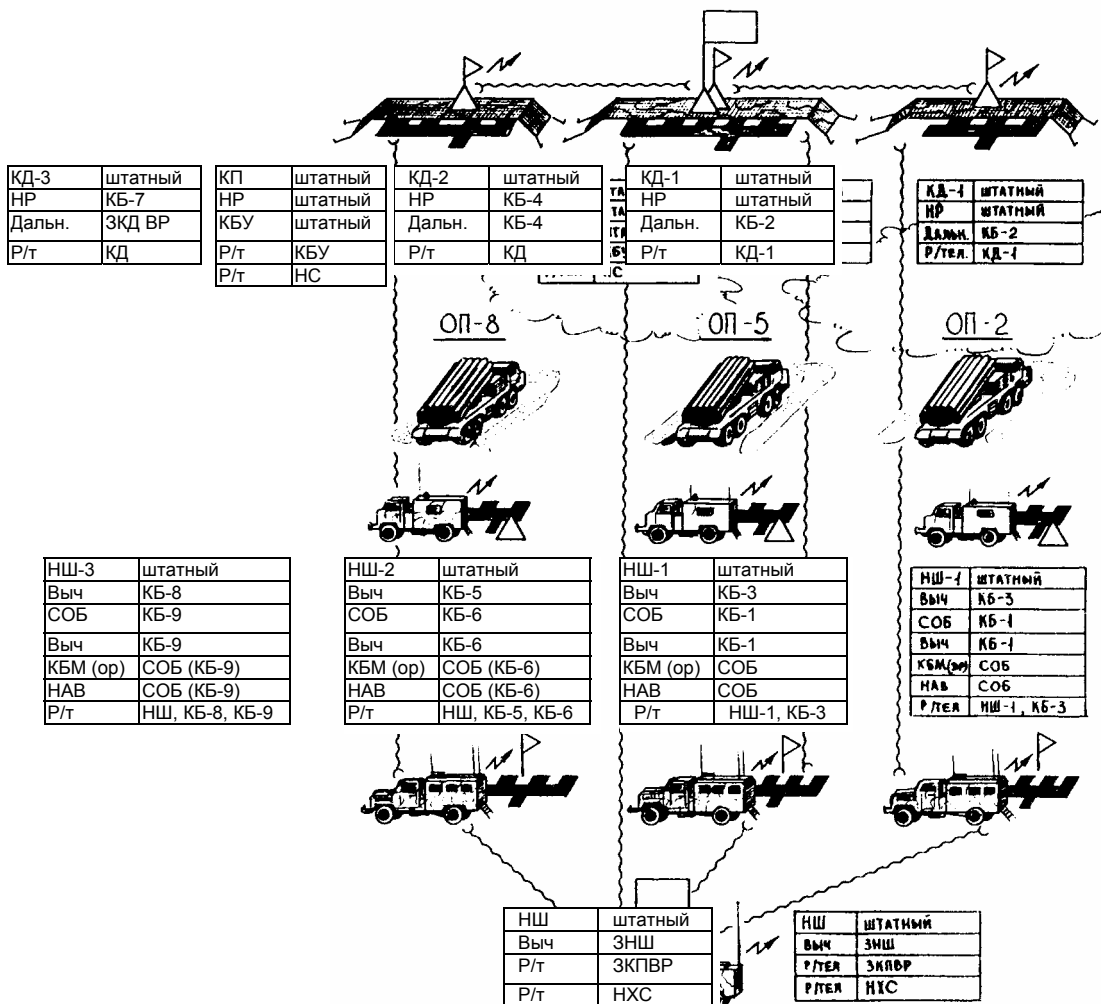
| КД-3 | штатный |
|---|---|
| НР | КБ-7 |
| Дальн. | ЗКД ВР |
| Р/т | КД |

| КП | штатный |
|---|---|
| НР | штатный |
| КБУ | штатный |
| Р/т | КБУ |
| Р/т | НС |

| КД-2 | штатный |
|---|---|
| НР | КБ-4 |
| Дальн. | КБ-4 |
| Р/т | КД |

| КД-1 | штатный |
|---|---|
| НР | штатный |
| Дальн. | КБ-2 |
| Р/т | КД-1 |

| КД-1 | штатный |
|---|---|
| НР | штатный |
| Дальн. | КБ-2 |
| Р/тел. | КД-1 |

ОП-8

ОП-5

ОП-2

| НШ-3 | штатный |
|---|---|
| Выч | КБ-8 |
| СОБ | КБ-9 |
| Выч | КБ-9 |
| КБМ (ор) | СОБ (КБ-9) |
| НАВ | СОБ (КБ-9) |
| Р/т | НШ, КБ-8, КБ-9 |

| НШ-2 | штатный |
|---|---|
| Выч | КБ-5 |
| СОБ | КБ-6 |
| Выч | КБ-6 |
| КБМ (ор) | СОБ (КБ-6) |
| НАВ | СОБ (КБ-6) |
| Р/т | НШ, КБ-5, КБ-6 |

| НШ-1 | штатный |
|---|---|
| Выч | КБ-3 |
| СОБ | КБ-1 |
| Выч | КБ-1 |
| КБМ (ор) | СОБ |
| НАВ | СОБ |
| Р/т | НШ-1, КБ-3 |

| НШ-1 | штатный |
|---|---|
| Выч | КБ-3 |
| СОБ | КБ-1 |
| Выч | КБ-1 |
| КБМ(ор) | СОБ |
| НАВ | СОБ |
| Р/тел | НШ-1, КБ-3 |

| НШ | штатный |
|---|---|
| Выч | ЗНШ |
| Р/т | ЗКПВР |
| Р/т | НХС |

| НШ | штатный |
|---|---|
| Выч | ЗНШ |
| Р/тел | ЗКПВР |
| Р/тел | НХС |